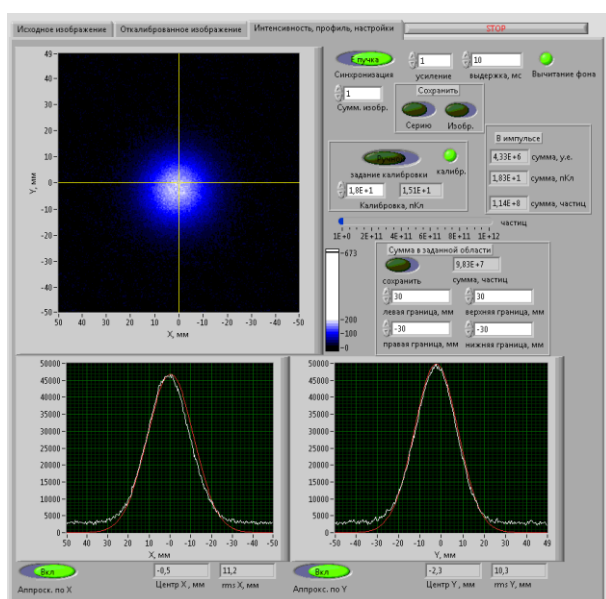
Исходное изображение | Откалиброванное изображение | Интенсивность, профиль, настройки | STOP

49
40
30
20
10
0
-10
-20
-30
-40
-50
Y, мм
50 40 30 20 10 0 -10 -20 -30 -40 -50
X, мм

С пучка
Синхронизация
1
усиление
10
выдержка, мс
Вычитание фона

1
Сумм. изобр.
Сохранить
Серию
Изобр.

Ручн.
задание калибровки
калибр.
1,8E+1
1,51E+1
Калибровка, пКл

В импульсе
4,33E+6 сумма, у.е.
1,83E+1 сумма, пКл
1,14E+8 сумма, частиц

частиц
1E+0 2E+11 4E+11 6E+11 8E+11 1E+12

673
200
100
0

Сумма в заданной области
сохранить
9,83E+7
сумма, частиц
30
левая граница, мм
30
верхняя граница, мм
-30
правая граница, мм
-30
нижняя граница, мм

50000
45000
40000
35000
30000
25000
20000
15000
10000
5000
0
50 40 30 20 10 0 -10 -20 -30 -40 -50
X, мм

50000
45000
40000
35000
30000
25000
20000
15000
10000
5000
0
-50 -40 -30 -20 -10 0 10 20 30 40 49
Y, мм

Вкл
Аппрокс. по X
-0,5
Центр X , мм
11,2
rms X, мм

Вкл
Аппрокс. по Y
-2,3
Центр Y , мм
10,3
rms Y, мм